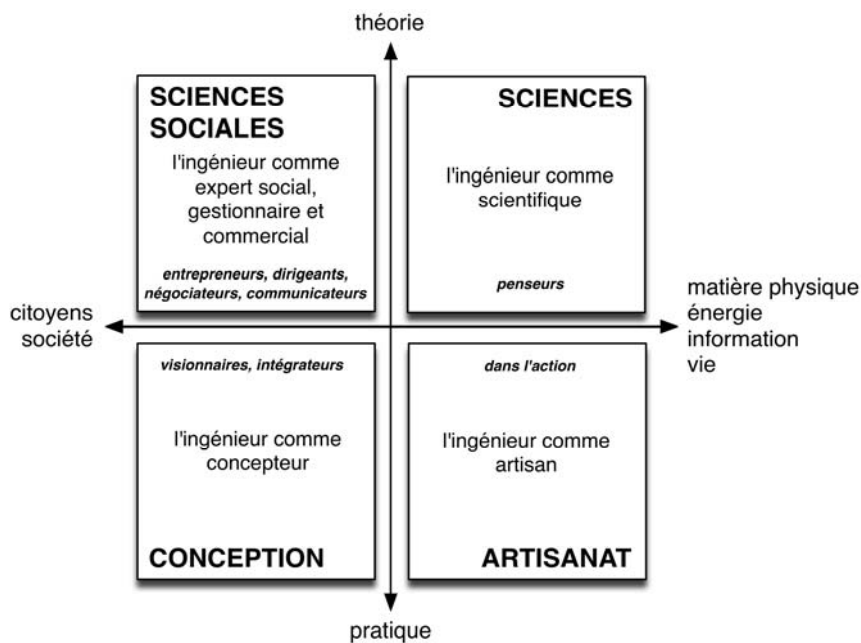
théorie

SCIENCES SOCIALES

l'ingénieur comme expert social, gestionnaire et commercial

entrepreneurs, dirigeants, négociateurs, communicateurs

SCIENCES

l'ingénieur comme scientifique

penseurs

citoyens
société

matière physique
énergie
information
vie

visionnaires, intégrateurs

l'ingénieur comme concepteur

CONCEPTION

dans l'action

l'ingénieur comme artisan

ARTISANAT

pratique